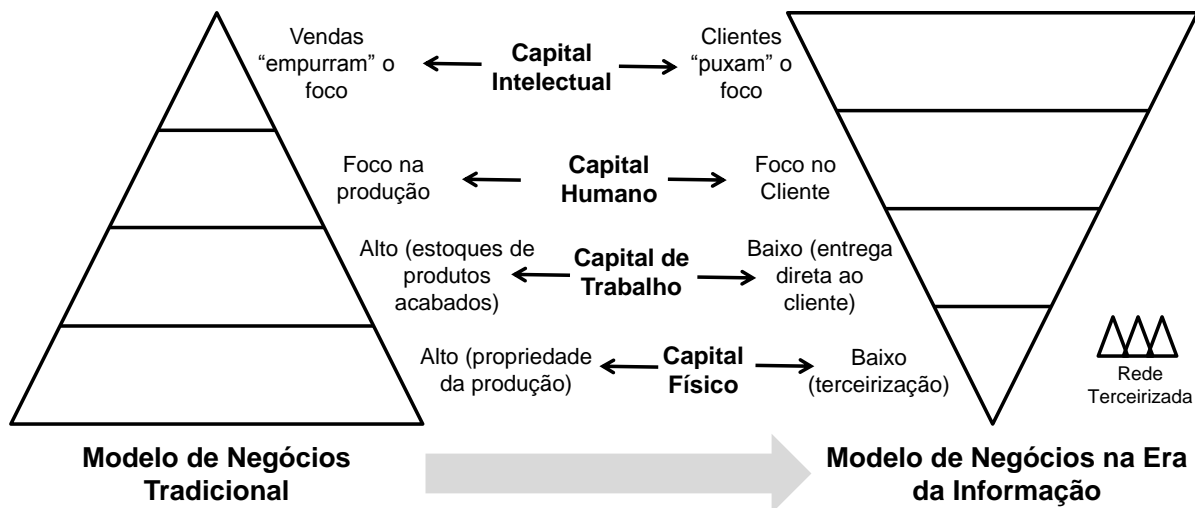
Vendas "empurram" o foco

Capital Intelectual

Clientes "puxam" o foco

Foco na produção

Capital Humano

Foco no Cliente

Alto (estoques de produtos acabados)

Capital de Trabalho

Baixo (entrega direta ao cliente)

Alto (propriedade da produção)

Capital Físico

Baixo (terceirização)

Rede Terceirizada

Modelo de Negócios Tradicional

Modelo de Negócios na Era da Informação